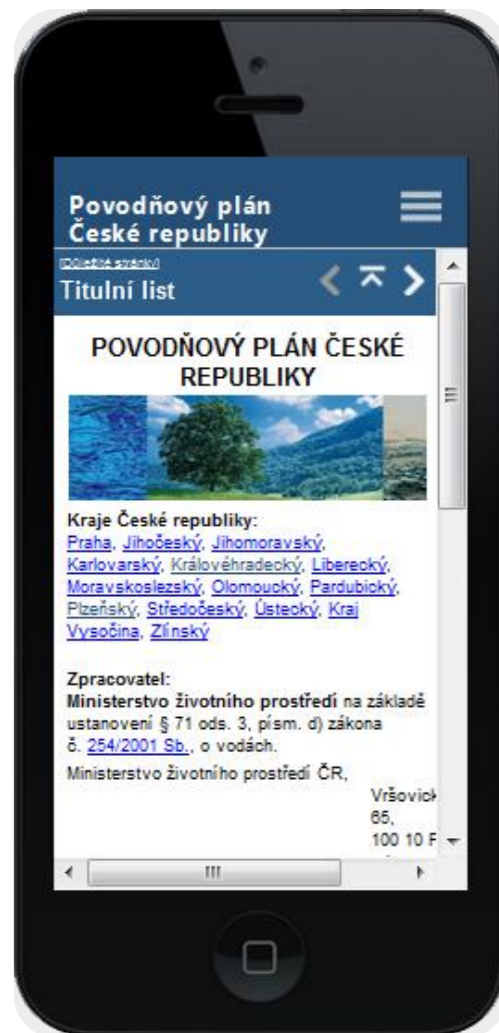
Povodňový plán České republiky

[Důležité stránky]
Titulní list

POVODŇOVÝ PLÁN ČESKÉ REPUBLIKY

Kraje České republiky:
Praha, Jihočeský, Jihomoravský, Karlovarský, Královéhradecký, Liberecký, Moravskoslezský, Olomoucký, Pardubický, Plzeňský, Středočeský, Ústecký, Kraj Vysočina, Zlínský

Zpracovatel:
Ministerstvo životního prostředí na základě ustanovení § 71 ods. 3, písm. d) zákona č. 254/2001 Sb., o vodách.
Ministerstvo životního prostředí ČR,

Vršovick
65,
100 10 P